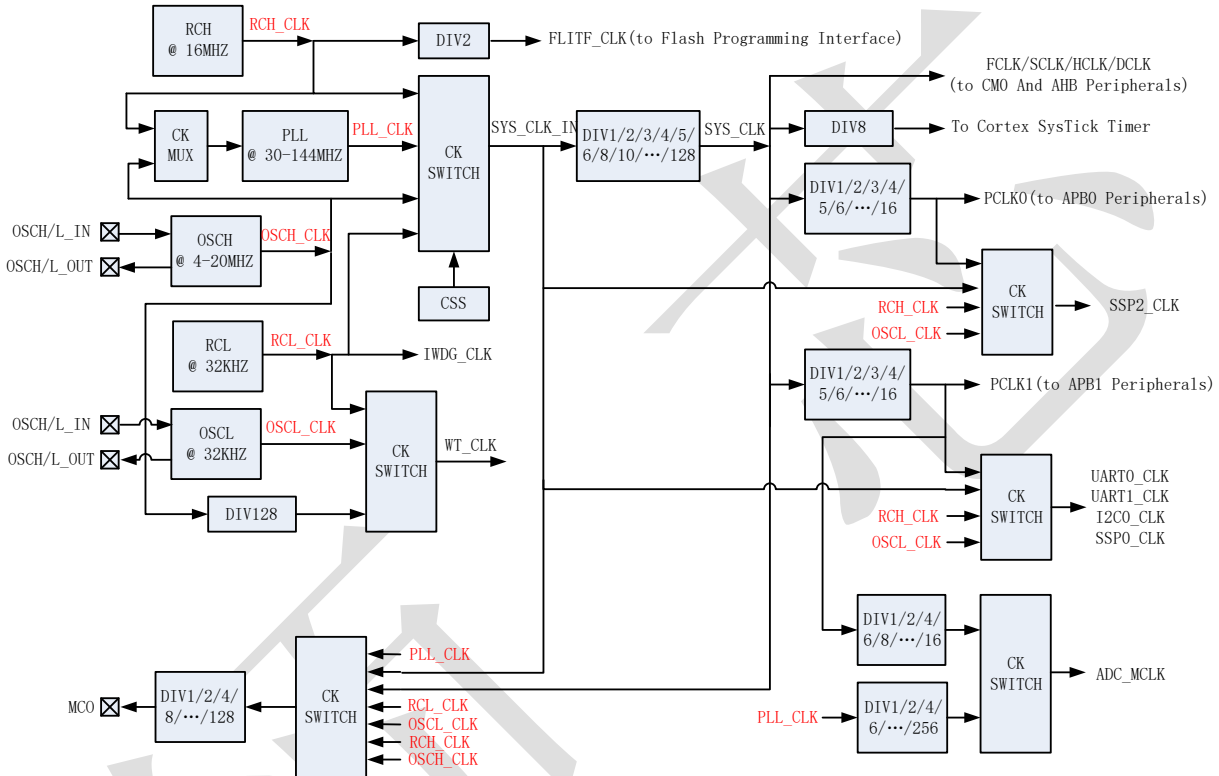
RCH
@ 16MHZ

RCH_CLK

DIV2

FLITF_CLK(to Flash Programming Interface)

FCLK/SCLK/HCLK/DCLK
(to CM0 And AHB Peripherals)

CK
MUX

PLL
@ 30-144MHZ

PLL_CLK

CK
SWITCH

SYS_CLK_IN

DIV1/2/3/4/5/
6/8/10/…/128

SYS_CLK

DIV8

To Cortex SysTick Timer

DIV1/2/3/4/
5/6/…/16

PCLK0(to APB0 Peripherals)

OSCH/L_IN

OSCH/L_OUT

OSCH
@ 4-20MHZ

OSCH_CLK

CSS

CK
SWITCH

RCH_CLK

OSCL_CLK

SSP2_CLK

RCL
@ 32KHZ

RCL_CLK

IWDG_CLK

DIV1/2/3/4/
5/6/…/16

PCLK1(to APB1 Peripherals)

OSCH/L_IN

OSCH/L_OUT

OSCL
@ 32KHZ

OSCL_CLK

CK
SWITCH

WT_CLK

CK
SWITCH

UART0_CLK
UART1_CLK
I2C0_CLK
SSP0_CLK

DIV128

RCH_CLK

OSCL_CLK

DIV1/2/4/
6/8/…/16

CK
SWITCH

ADC_MCLK

PLL_CLK

MCO

DIV1/2/4/
8/…/128

CK
SWITCH

RCL_CLK
OSCL_CLK
RCH_CLK
OSCH_CLK

PLL_CLK

DIV1/2/4/
6/…/256